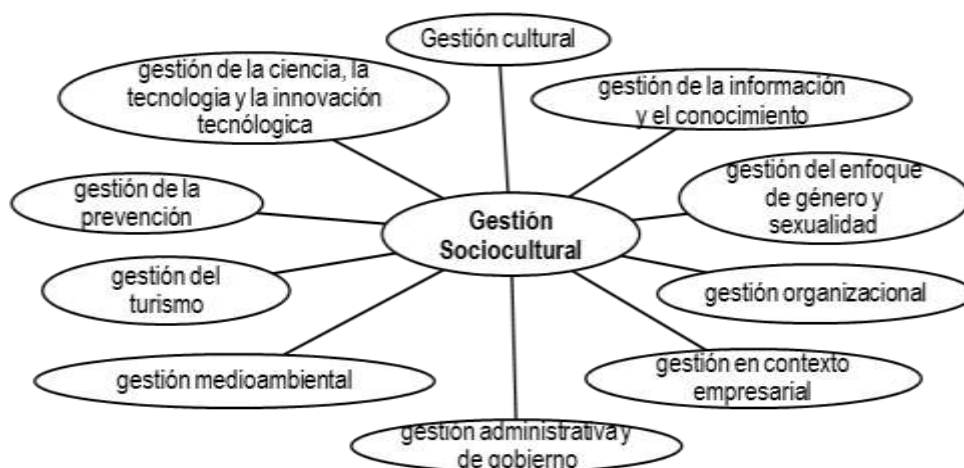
Gestión cultural

gestión de la ciencia, la tecnologia y la innovación tecnólogica

gestión de la información y el conocimiento

gestión de la prevención

Gestión Sociocultural

gestión del enfoque de género y sexualidad

gestión del turismo

gestión organizacional

gestión en contexto empresarial

gestión medioambiental

gestión administrativa y de gobierno